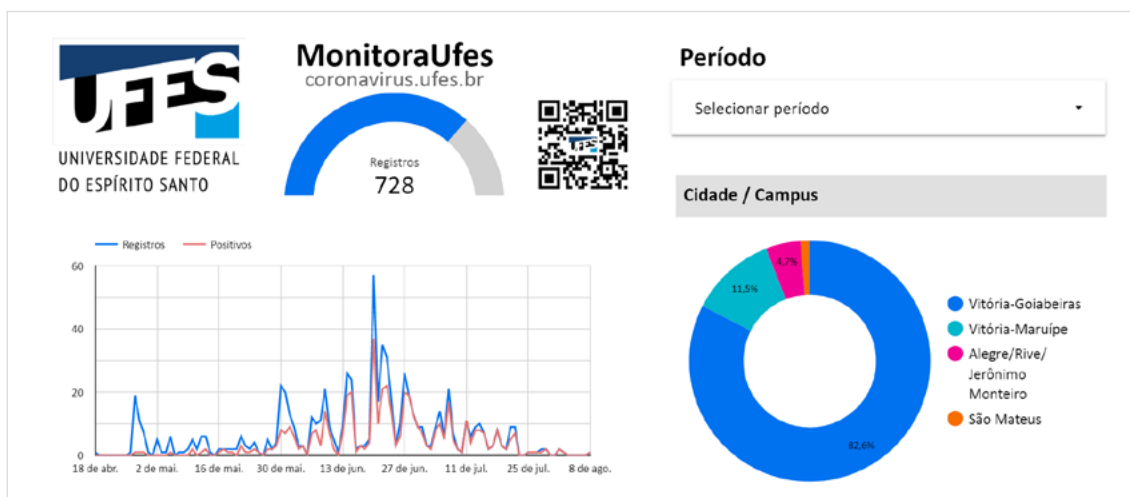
UFES
UNIVERSIDADE FEDERAL
DO ESPÍRITO SANTO

MonitoraUfes
coronavirus.ufes.br

Registros
728

Período

Selecionar período

Cidade / Campus

Registros Positivos

60
40
20
0

18 de abr. 2 de mai. 16 de mai. 30 de mai. 13 de jun. 27 de jun. 11 de jul. 25 de jul. 8 de ago.

11,5%
4,7%
82,6%

Vitória-Goiabeiras
Vitória-Maruípe
Alegre/Rive/Jerônimo Monteiro
São Mateus